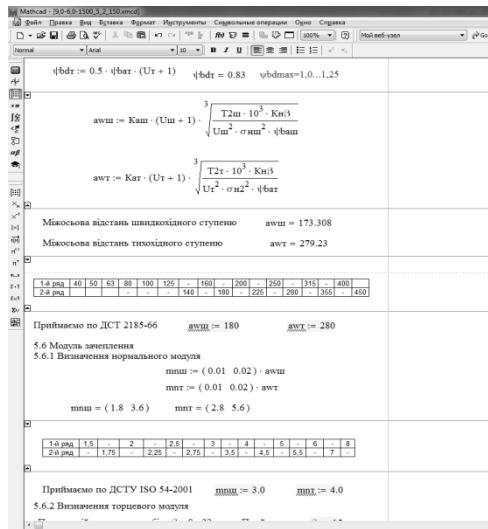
Mathcad - [9,0-6,0-1500_5_2_150.xmcd]
Файл Правка Вид Вставка Формат Инструменты Символьные операции Окно Справка
100% Мой веб-узел
Normal Arial 10 B I U

$\psi bd\text{т} := 0.5 \cdot \psi ba\text{т} \cdot (U\text{т} + 1)$ $\psi bd\text{т} = 0.83$ $\psi bdmax=1,0...1,25$

$aw\text{ш} := K a\text{ш} \cdot (U\text{ш} + 1) \cdot \sqrt[3]{\frac{T2\text{ш} \cdot 10^3 \cdot K н\beta}{U\text{ш}^2 \cdot \sigma н\text{ш}^2 \cdot \psi ba\text{ш}}}$

$aw\text{т} := K a\text{т} \cdot (U\text{т} + 1) \cdot \sqrt[3]{\frac{T2\text{т} \cdot 10^3 \cdot K н\beta}{U\text{т}^2 \cdot \sigma н2^2 \cdot \psi ba\text{т}}}$

Міжосьова відстань швидкохідного ступеню $aw\text{ш} = 173.308$

Міжосьова відстань тихохідного ступеню $aw\text{т} = 279.23$

| 1-й ряд | 40 | 50 | 63 | 80 | 100 | 125 | - | 160 | - | 200 | - | 250 | - | 315 | - | 400 | |
|---|---|---|---|---|---|---|---|---|---|---|---|---|---|---|---|---|---|
| 2-й ряд | - | - | - | - | - | - | 140 | - | 180 | - | 225 | - | 280 | - | 355 | - | 450 |

Приймаємо по ДСТ 2185-66 $aw\text{ш} := 180$ $aw\text{т} := 280$

5.6 Модуль зачеплення
5.6.1 Визначення нормального модуля

$mn\text{ш} := (0.01\ \ 0.02) \cdot aw\text{ш}$

$mn\text{т} := (0.01\ \ 0.02) \cdot aw\text{т}$

$mn\text{ш} = (1.8\ \ 3.6)$ $mn\text{т} = (2.8\ \ 5.6)$

| 1-й ряд | 1,5 | - | 2 | - | 2,5 | - | 3 | - | 4 | - | 5 | - | 6 | - | 8 |
|---|---|---|---|---|---|---|---|---|---|---|---|---|---|---|---|
| 2-й ряд | - | 1,75 | - | 2,25 | - | 2,75 | - | 3,5 | - | 4,5 | - | 5,5 | - | 7 | - |

Приймаємо по ДСТУ ISO 54-2001 $mn\text{ш} := 3.0$ $mn\text{т} := 4.0$

5.6.2 Визначення торцевого модуля

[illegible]